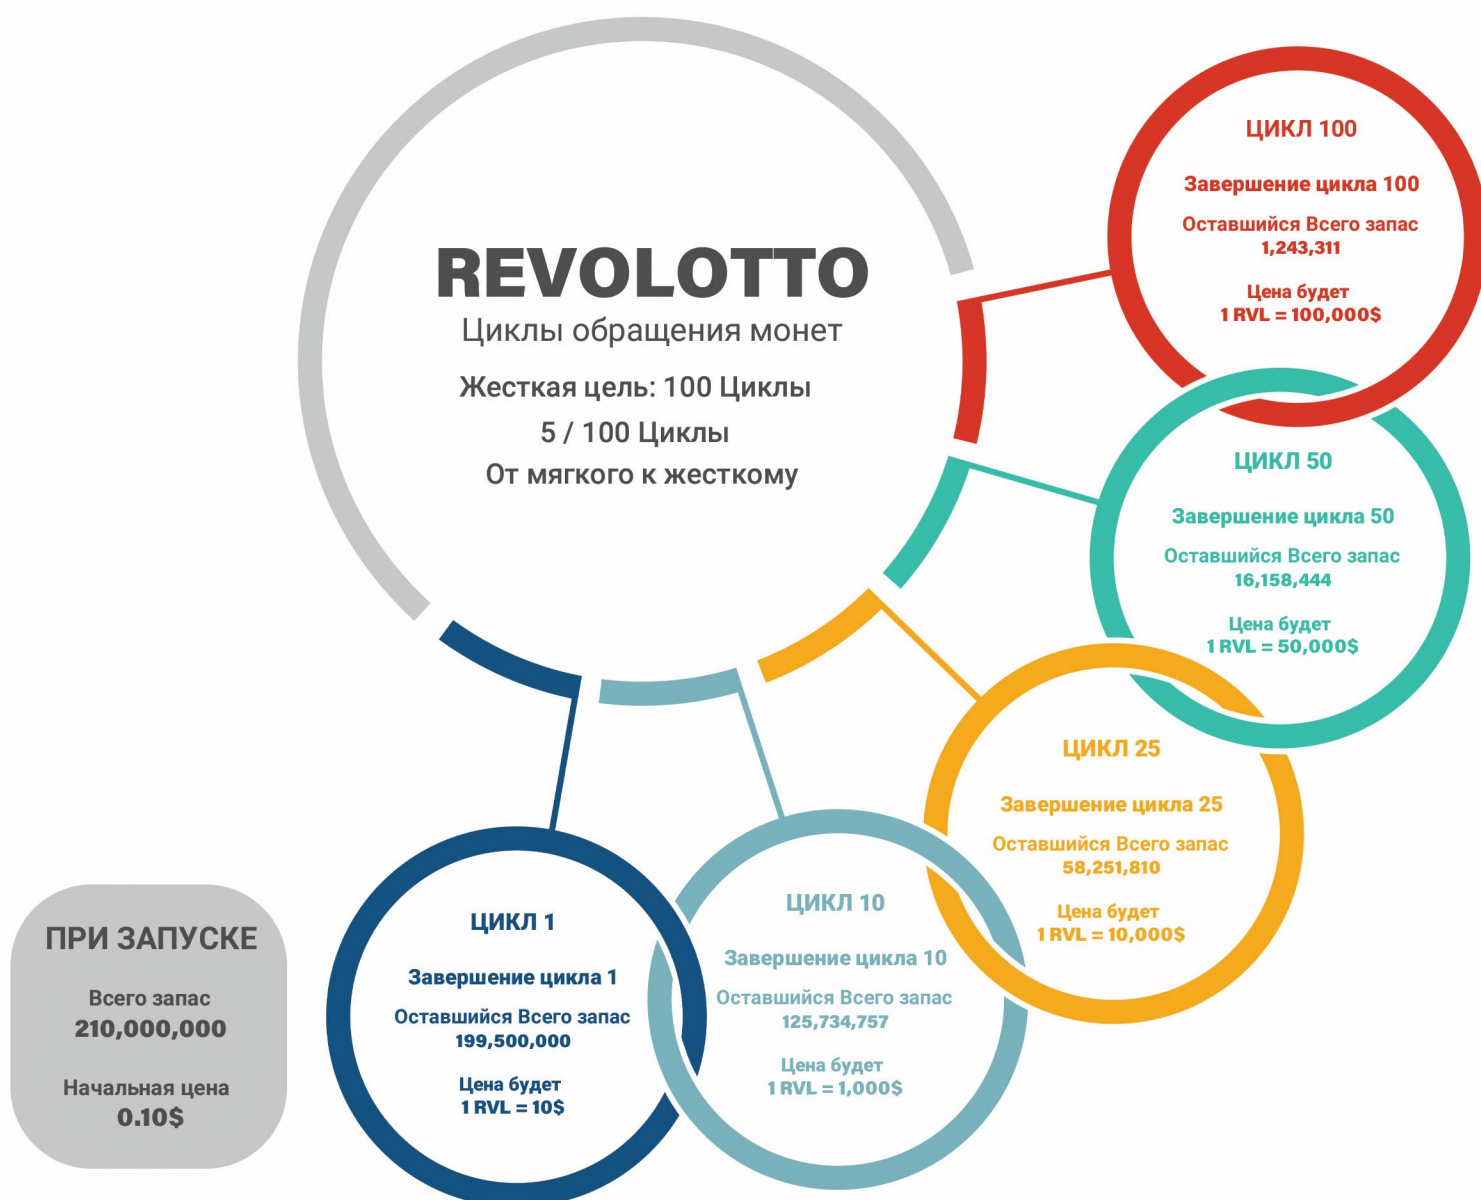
REVOLOTTO
Циклы обращения монет
Жесткая цель: 100 Циклы
5 / 100 Циклы
От мягкого к жесткому

ЦИКЛ 100
Завершение цикла 100
Оставшийся Всего запас
1,243,311
Цена будет
1 RVL = 100,000$

ЦИКЛ 50
Завершение цикла 50
Оставшийся Всего запас
16,158,444
Цена будет
1 RVL = 50,000$

ЦИКЛ 25
Завершение цикла 25
Оставшийся Всего запас
58,251,810
Цена будет
1 RVL = 10,000$

ЦИКЛ 10
Завершение цикла 10
Оставшийся Всего запас
125,734,757
Цена будет
1 RVL = 1,000$

ЦИКЛ 1
Завершение цикла 1
Оставшийся Всего запас
199,500,000
Цена будет
1 RVL = 10$

ПРИ ЗАПУСКЕ
Всего запас
210,000,000
Начальная цена
0.10$